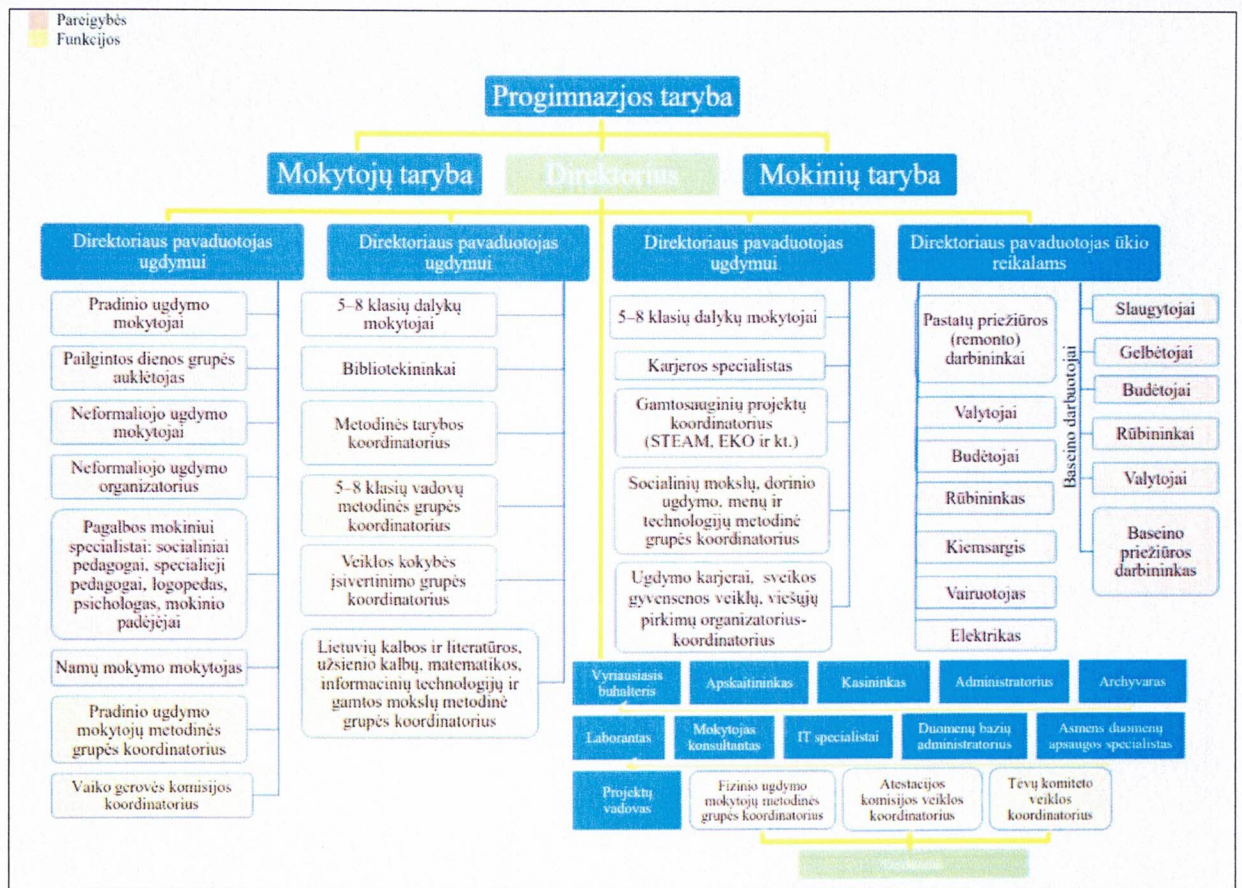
Pareigybės
Funkcijos

Progimnazijos taryba

Mokytojų taryba

Direktorius

Mokinių taryba

Direktoriaus pavaduotojas ugdymui

Pradinio ugdymo mokytojai

Pailgintos dienos grupės auklėtojas

Neformaliojo ugdymo mokytojai

Neformaliojo ugdymo organizatorius

Pagalbos mokiniui specialistai: socialiniai pedagogai, specialieji pedagogai, logopedas, psichologas, mokinio padėjėjai

Namų mokymo mokytojas

Pradinio ugdymo mokytojų metodinės grupės koordinatorius

Vaiko gerovės komisijos koordinatorius

Direktoriaus pavaduotojas ugdymui

5–8 klasių dalykų mokytojai

Bibliotekininkai

Metodinės tarybos koordinatorius

5–8 klasių vadovų metodinės grupės koordinatorius

Veiklos kokybės įsivertinimo grupės koordinatorius

Lietuvių kalbos ir literatūros, užsienio kalbų, matematikos, informacinių technologijų ir gamtos mokslų metodinė grupės koordinatorius

Direktoriaus pavaduotojas ugdymui

5–8 klasių dalykų mokytojai

Karjeros specialistas

Gamtosauginių projektų koordinatorius (STEAM, EKO ir kt.)

Socialinių mokslų, dorinio ugdymo, menų ir technologijų metodinė grupės koordinatorius

Ugdymo karjerai, sveikos gyvensenos veiklų, viešųjų pirkimų organizatorius-koordinatorius

Direktoriaus pavaduotojas ūkio reikalams

Pastatų priežiūros (remonto) darbininkai

Valytojai

Budėtojai

Rūbininkas

Kiemsargis

Vairuotojas

Elektrikas

Baseino darbuotojai

Slaugytojai

Gelbėtojai

Budėtojai

Rūbininkai

Valytojai

Baseino priežiūros darbininkas

Vyriausiasis buhalteris

Apskaitininkas

Kasininkas

Administratorius

Archyvaras

Laborantas

Mokytojas konsultantas

IT specialistai

Duomenų bazių administratorius

Asmens duomenų apsaugos specialistas

Projektų vadovas

Fizinio ugdymo mokytojų metodinės grupės koordinatorius

Atestacijos komisijos veiklos koordinatorius

Tėvų komiteto veiklos koordinatorius

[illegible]